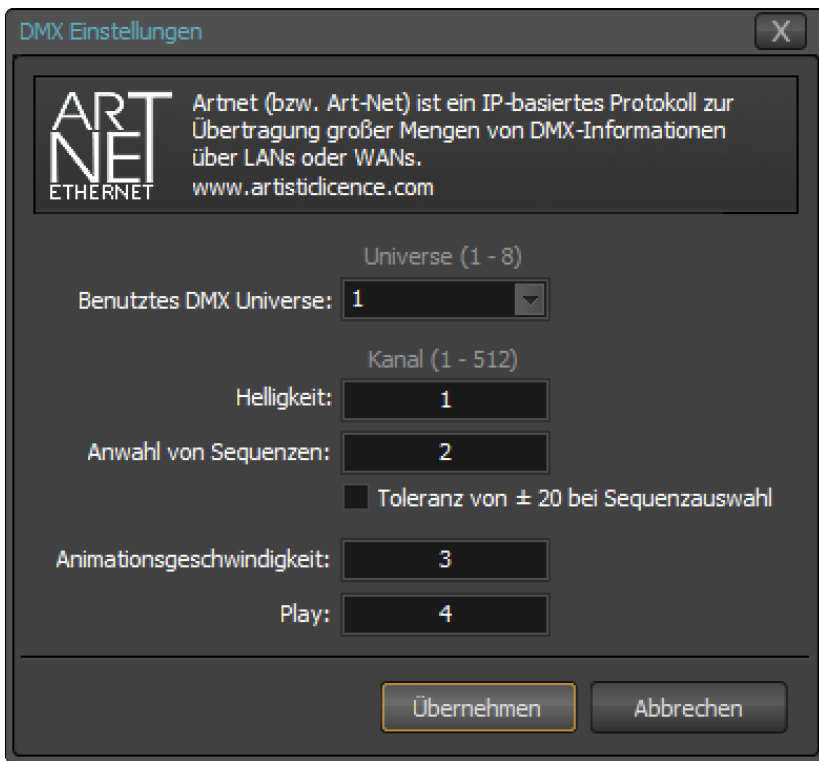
DMX Einstellungen

X

ART
NET
ETHERNET

Artnet (bzw. Art-Net) ist ein IP-basiertes Protokoll zur Übertragung großer Mengen von DMX-Informationen über LANs oder WANs.
www.artisticlicence.com

Universe (1 - 8)

Benutztes DMX Universe: 1

Kanal (1 - 512)

Helligkeit: 1

Anwahl von Sequenzen: 2

Toleranz von ± 20 bei Sequenzauswahl

Animationsgeschwindigkeit: 3

Play: 4

Übernehmen

Abbrechen